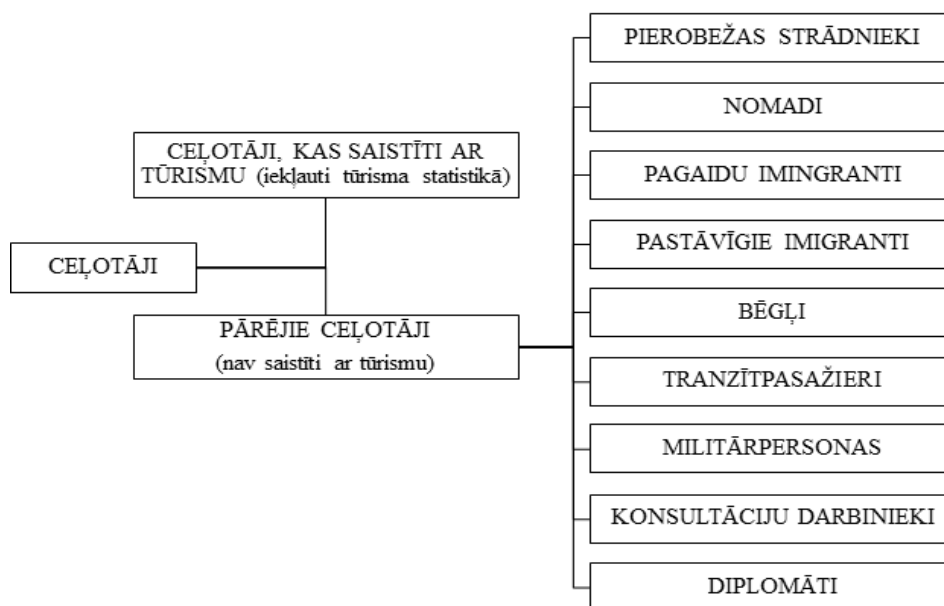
CEĻOTĀJI, KAS SAISTĪTI AR TŪRISMU (iekļauti tūrisma statistikā)

CEĻOTĀJI

PĀRĒJIE CEĻOTĀJI
(nav saistīti ar tūrismu)

PIEROBEŽAS STRĀDNIEKI

NOMADI

PAGAIDU IMINGRANTI

PASTĀVĪGIE IMIGRANTI

BĒGĻI

TRANZĪTPASAŽIERI

MILITĀRPERSONAS

KONSULTĀCIJU DARBINIEKI

DIPLOMĀTI